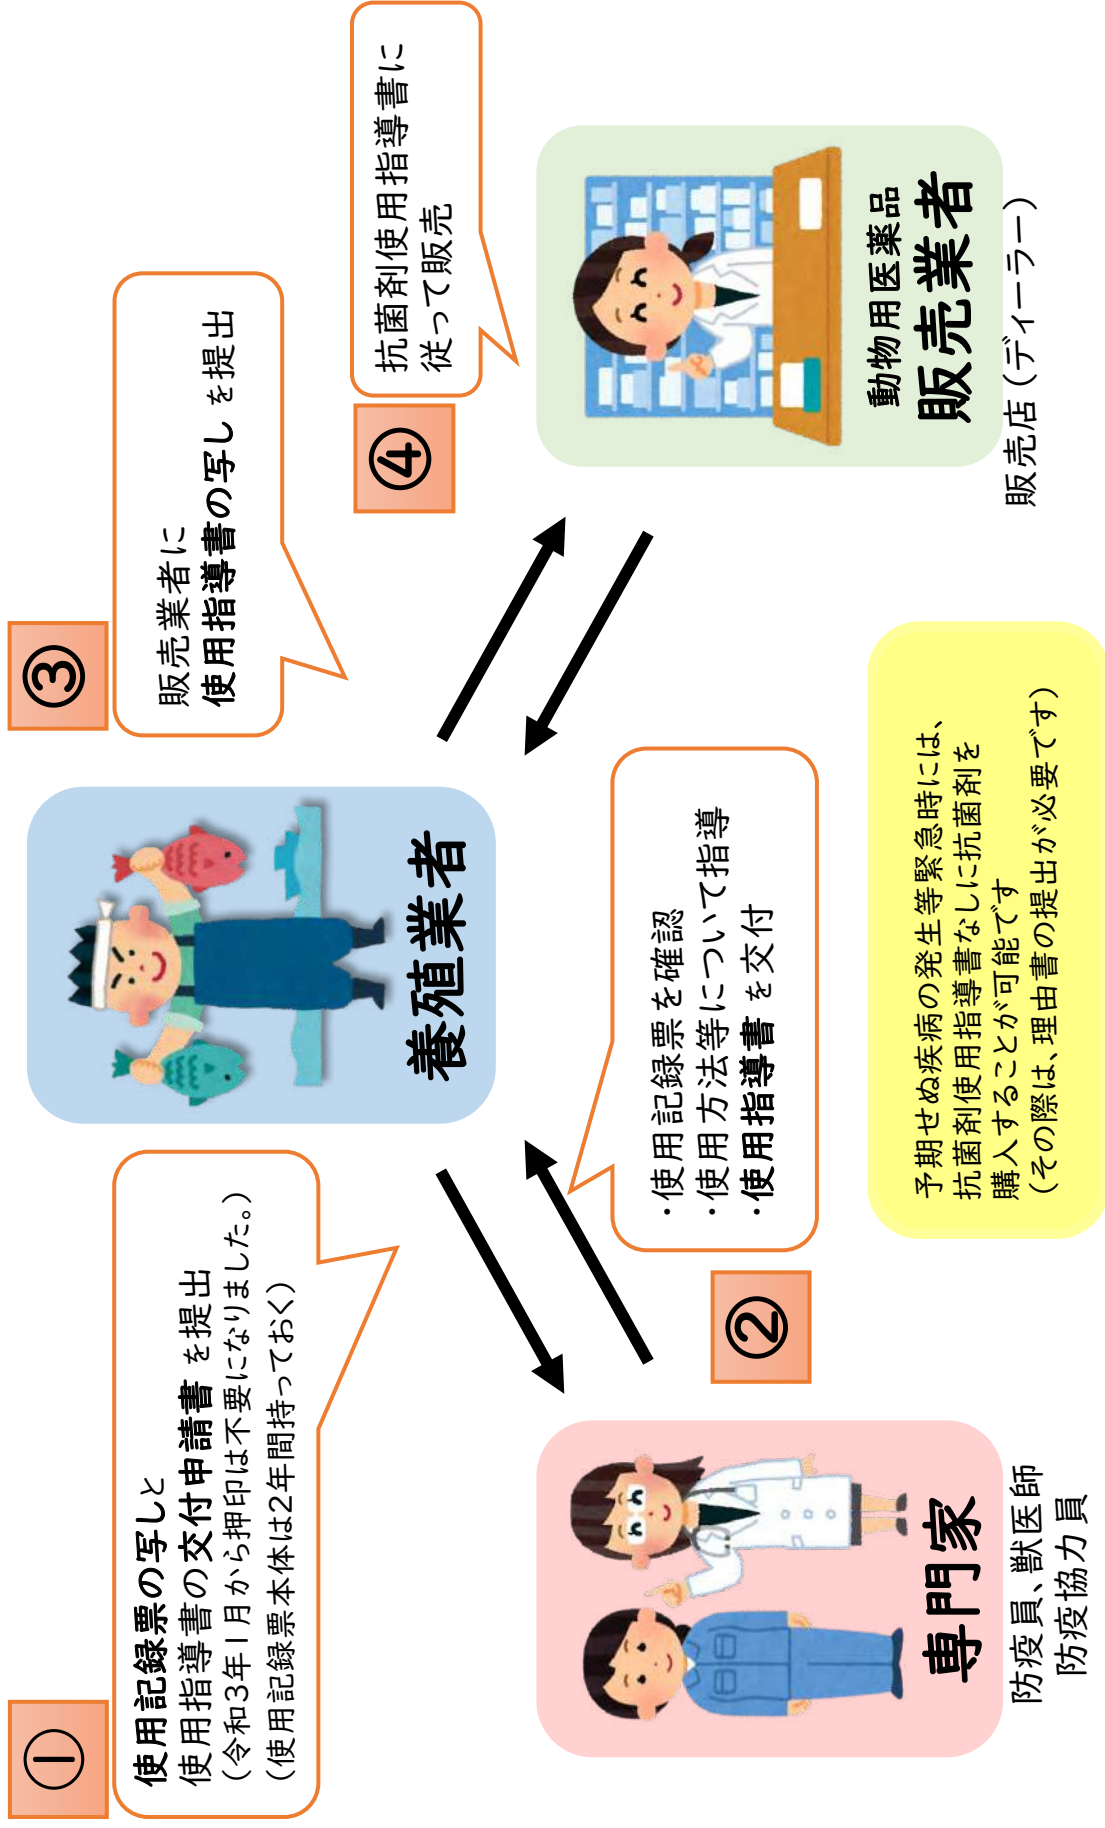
①

使用記録票の写しと
使用指導書の交付申請書 を提出
（令和3年1月から押印は不要になりました。）
（使用記録票本体は2年間持っておく）

専門家
防疫員、獣医師
防疫協力員

②

・使用記録票 を確認
・使用方法等について指導
・使用指導書 を交付

養殖業者

③

販売業者に
使用指導書の写し を提出

④

抗菌剤使用指導書に
従って販売

動物用医薬品
販売業者
販売店（ディーラー）

予期せぬ疾病の発生等緊急時には、
抗菌剤使用指導書なしに抗菌剤を
購入することが可能です
（その際は、理由書の提出が必要です）